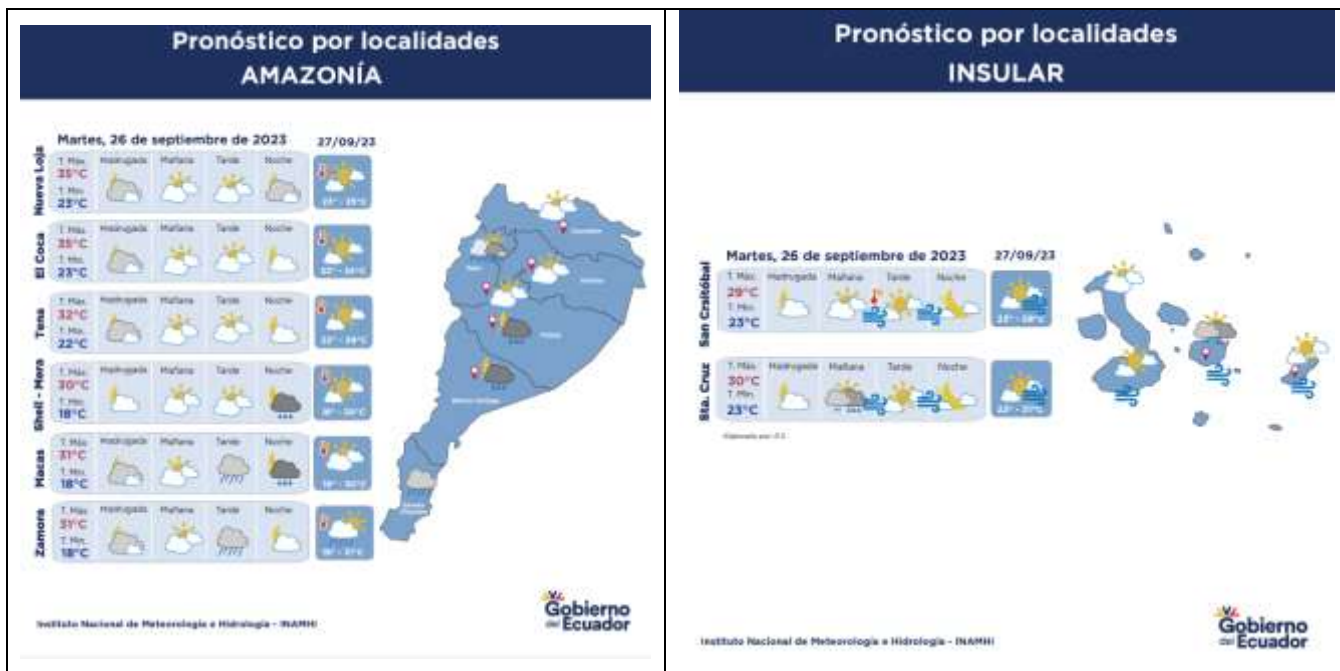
Pronóstico por localidades
AMAZONÍA

Martes, 26 de septiembre de 2023

27/09/23

| | | Madrugada | Mañana | Tarde | Noche | 27/09/23 |
|---|---|---|---|---|---|---|
| Nueva Loja | T. Máx. 35°C T. Mín. 23°C | | | | | 23° - 35°C |
| El Coca | T. Máx. 35°C T. Mín. 23°C | | | | | 22° - 34°C |
| Tena | T. Máx. 32°C T. Mín. 22°C | | | | | 22° - 34°C |
| Shell - Mera | T. Máx. 30°C T. Mín. 18°C | | | | | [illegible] |
| Macas | T. Máx. 31°C T. Mín. 18°C | | | | | 18° - 30°C |
| Zamora | T. Máx. 31°C T. Mín. 18°C | | | | | 18° - 31°C |

Instituto Nacional de Meteorología e Hidrología - INAMHI

Gobierno del Ecuador

Pronóstico por localidades
INSULAR

Martes, 26 de septiembre de 2023

27/09/23

| | | Madrugada | Mañana | Tarde | Noche | 27/09/23 |
|---|---|---|---|---|---|---|
| San Cristóbal | T. Máx. 29°C T. Mín. 23°C | | | | | 23° - 28°C |
| Sta. Cruz | T. Máx. 30°C T. Mín. 23°C | | | | | 23° - 31°C |

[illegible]

Instituto Nacional de Meteorología e Hidrología - INAMHI

Gobierno del Ecuador